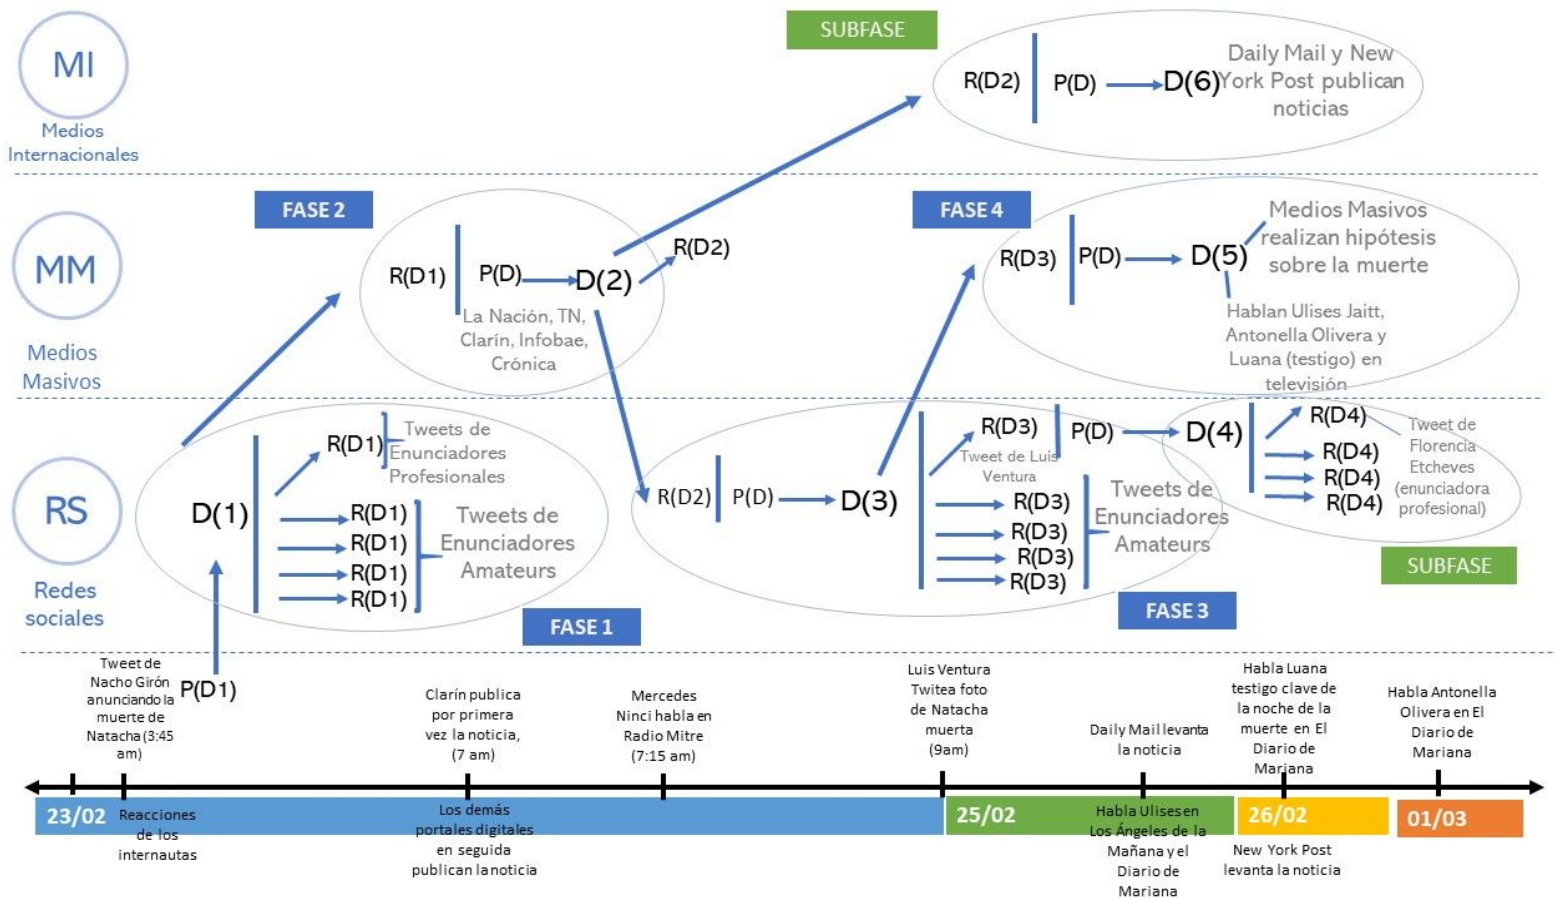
MI
Medios Internacionales

SUBFASE

R(D2) P(D) D(6) Daily Mail y New York Post publican noticias

MM
Medios Masivos

FASE 2

R(D1) P(D) D(2) R(D2)
La Nación, TN, Clarín, Infobae, Crónica

FASE 4

R(D3) P(D) D(5) Medios Masivos realizan hipótesis sobre la muerte
Hablan Ulises Jaitt, Antonella Olivera y Luana (testigo) en televisión

RS
Redes sociales

D(1)
R(D1) Tweets de Enunciadores Profesionales
R(D1)
R(D1)
R(D1)
R(D1)
Tweets de Enunciadores Amateurs

FASE 1

R(D2) P(D) D(3)
R(D3) Tweet de Luis Ventura
P(D)
R(D3)
R(D3)
R(D3)
R(D3)
Tweets de Enunciadores Amateurs

FASE 3

D(4)
R(D4)
R(D4)
R(D4)
R(D4)
Tweet de Florencia Etcheves (enunciadora profesional)

SUBFASE

P(D1)
Tweet de Nacho Girón anunciando la muerte de Natacha (3:45 am)

Clarín publica por primera vez la noticia, (7 am)

Mercedes Ninci habla en Radio Mitre (7:15 am)

Luis Ventura Twitea foto de Natacha muerta (9am)

Daily Mail levanta la noticia

Habla Luana testigo clave de la noche de la muerte en El Diario de Mariana

Habla Antonella Olivera en El Diario de Mariana

23/02
Reacciones de los internautas

Los demás portales digitales en seguida publican la noticia

25/02
Habla Ulises en Los Ángeles de la Mañana y el Diario de Mariana

26/02
New York Post levanta la noticia

01/03